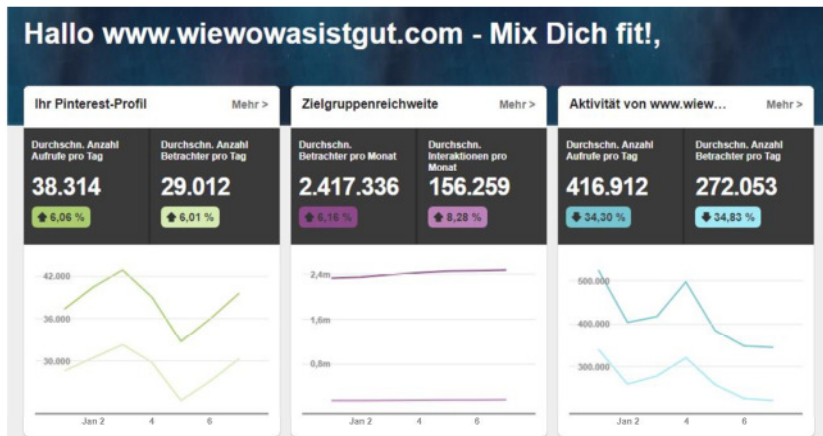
Hallo www.wiewowasistgut.com - Mix Dich fit!,

Ihr Pinterest-Profil
Mehr >

Durchschn. Anzahl Aufrufe pro Tag
38.314
6,06 %

Durchschn. Anzahl Betrachter pro Tag
29.012
6,01 %

42.000
36.000
30.000
Jan 2
4
6

Zielgruppenreichweite
Mehr >

Durchschn. Betrachter pro Monat
2.417.336
6,16 %

Durchschn. Interaktionen pro Monat
156.259
8,28 %

2,4m
1,6m
0,8m
Jan 2
4
6

Aktivität von www.wiew...
Mehr >

Durchschn. Anzahl Aufrufe pro Tag
416.912
34,30 %

Durchschn. Anzahl Betrachter pro Tag
272.053
34,83 %

500.000
400.000
300.000
Jan 2
4
6